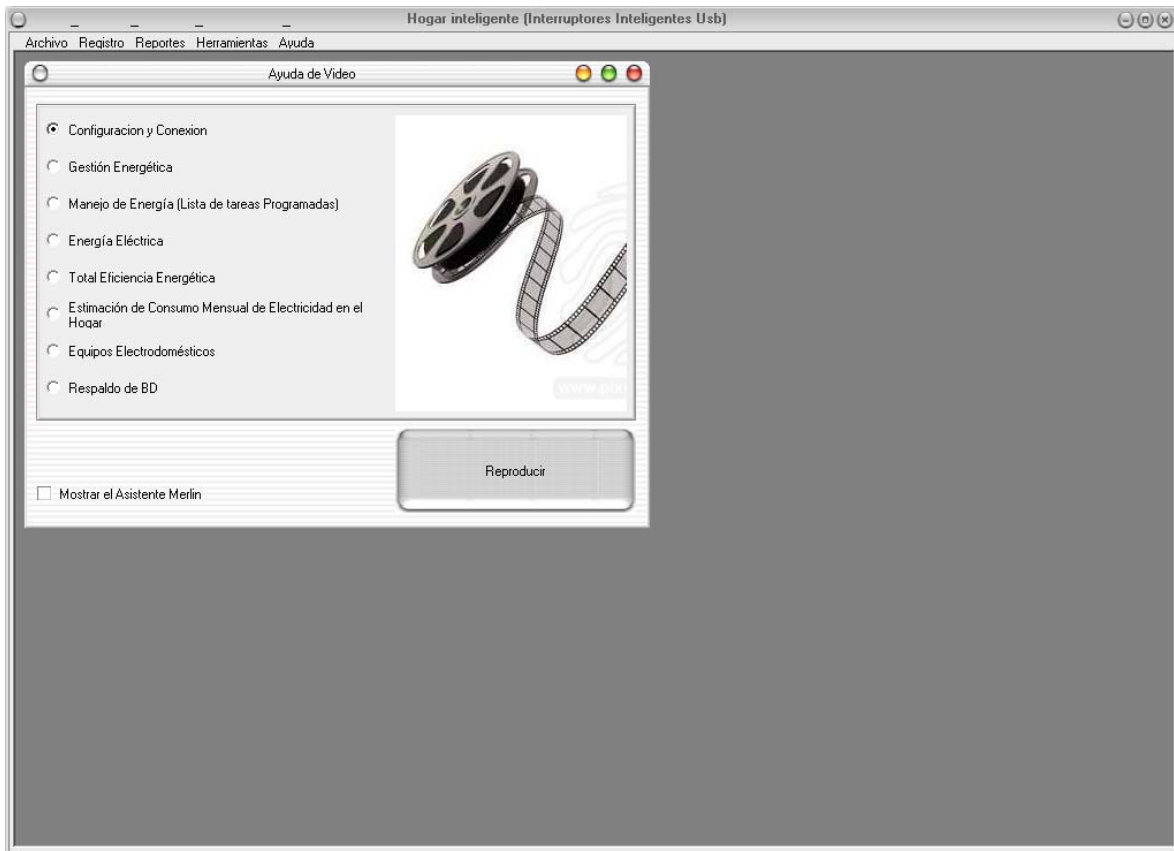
Hogar inteligente (Interruptores Inteligentes Usb)

Archivo Registro Reportes Herramientas Ayuda

Ayuda de Video

Configuracion y Conexion

Gestión Energética

Manejo de Energía (Lista de tareas Programadas)

Energía Eléctrica

Total Eficiencia Energética

Estimación de Consumo Mensual de Electricidad en el Hogar

Equipos Electrodomésticos

Respaldo de BD

Reproducir

Mostrar el Asistente Merlin